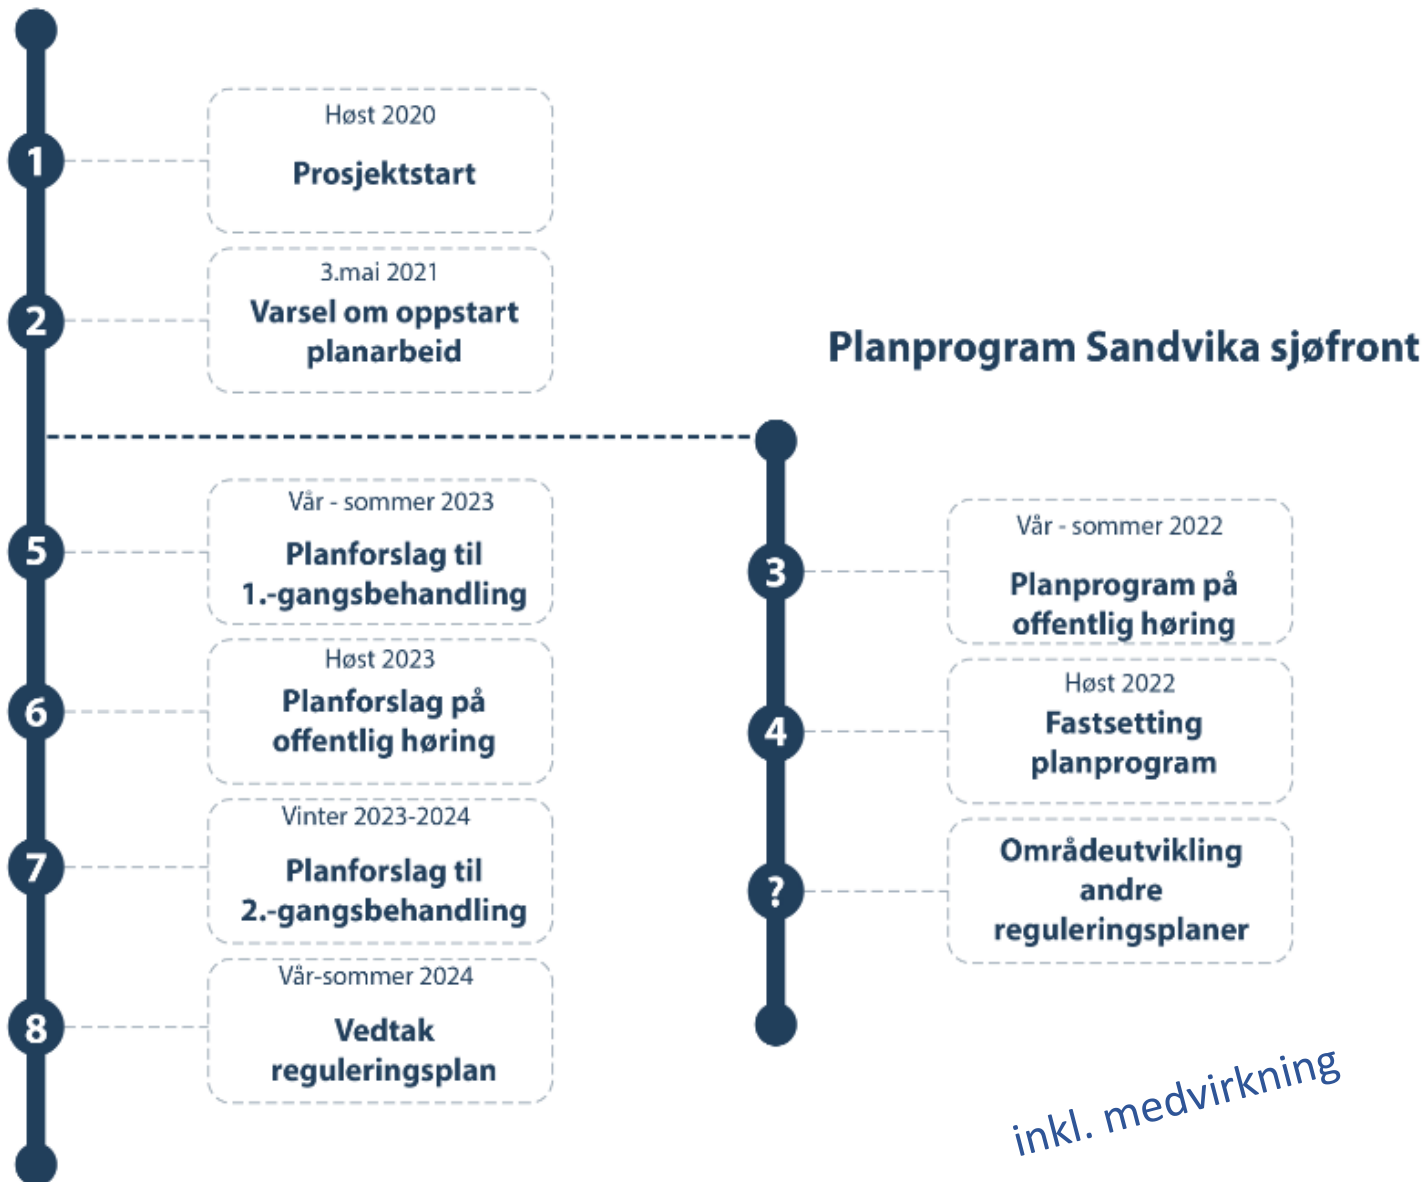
1
Høst 2020
Prosjektstart

2
3.mai 2021
Varsel om oppstart planarbeid

Planprogram Sandvika sjøfront

3
Vår - sommer 2022
Planprogram på offentlig høring

4
Høst 2022
Fastsetting planprogram

?
Områdeutvikling andre reguleringsplaner

5
Vår - sommer 2023
Planforslag til 1.-gangsbehandling

6
Høst 2023
Planforslag på offentlig høring

7
Vinter 2023-2024
Planforslag til 2.-gangsbehandling

8
Vår-sommer 2024
Vedtak reguleringsplan

inkl. medvirkning